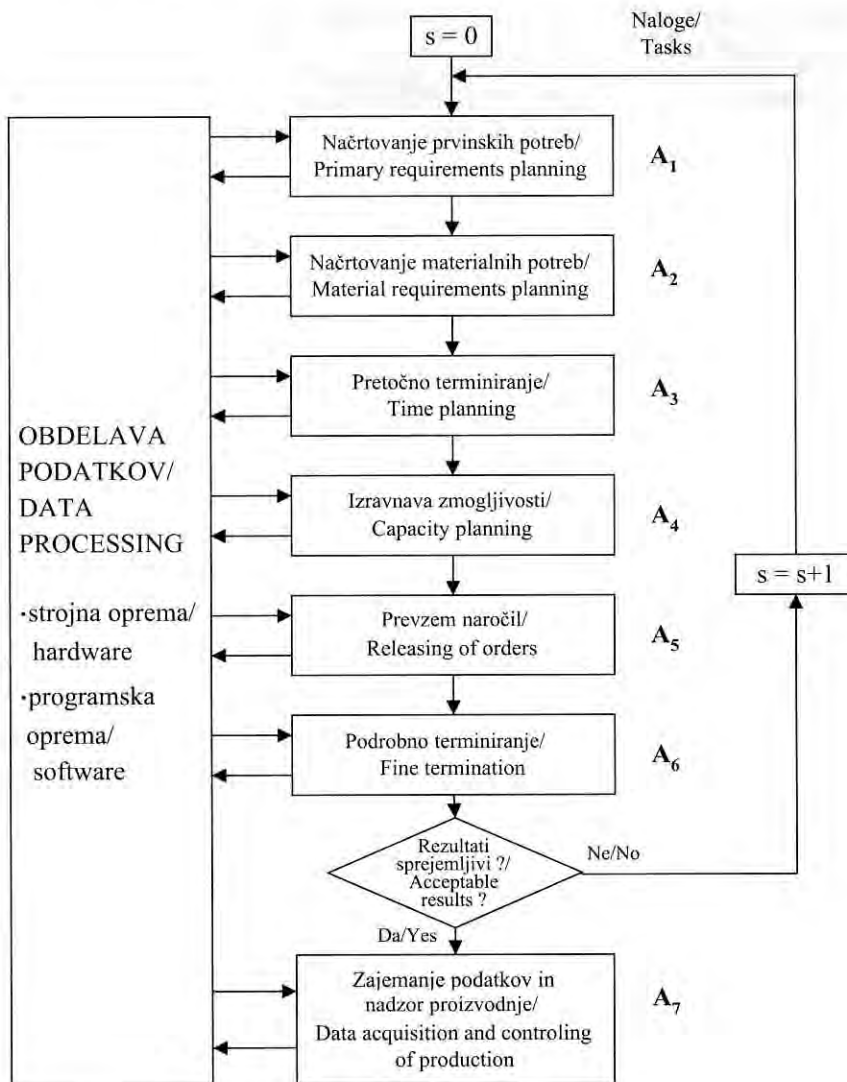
$s = 0$

Naloge/
Tasks

Načrtovanje prvinskih potreb/
Primary requirements planning

$A_1$

Načrtovanje materialnih potreb/
Material requirements planning

$A_2$

Pretočno terminiranje/
Time planning

$A_3$

OBDELAVA PODATKOV/
DATA PROCESSING

·strojna oprema/ hardware

·programska oprema/ software

Izravnava zmogljivosti/
Capacity planning

$A_4$

$s = s+1$

Prevzem naročil/
Releasing of orders

$A_5$

Podrobno terminiranje/
Fine termination

$A_6$

Rezultati sprejemljivi ?/
Acceptable results ?

Ne/No

Da/Yes

Zajemanje podatkov in nadzor proizvodnje/
Data acquisition and controling of production

$A_7$